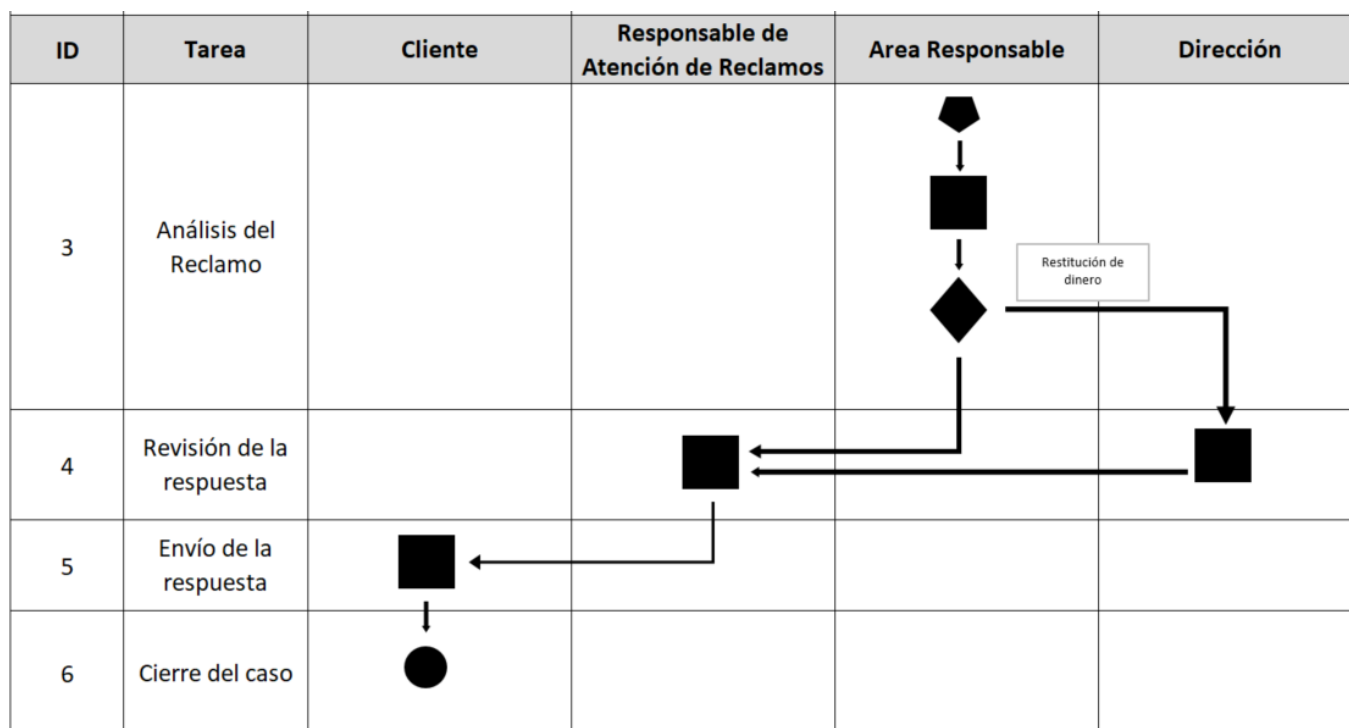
| ID | Tarea | Cliente | Responsable de Atención de Reclamos | Area Responsable | Dirección |
|---|---|---|---|---|---|
| 3 | Análisis del Reclamo | | | Restitución de dinero | |
| 4 | Revisión de la respuesta | | | | |
| 5 | Envío de la respuesta | | | | |
| 6 | Cierre del caso | | | | |